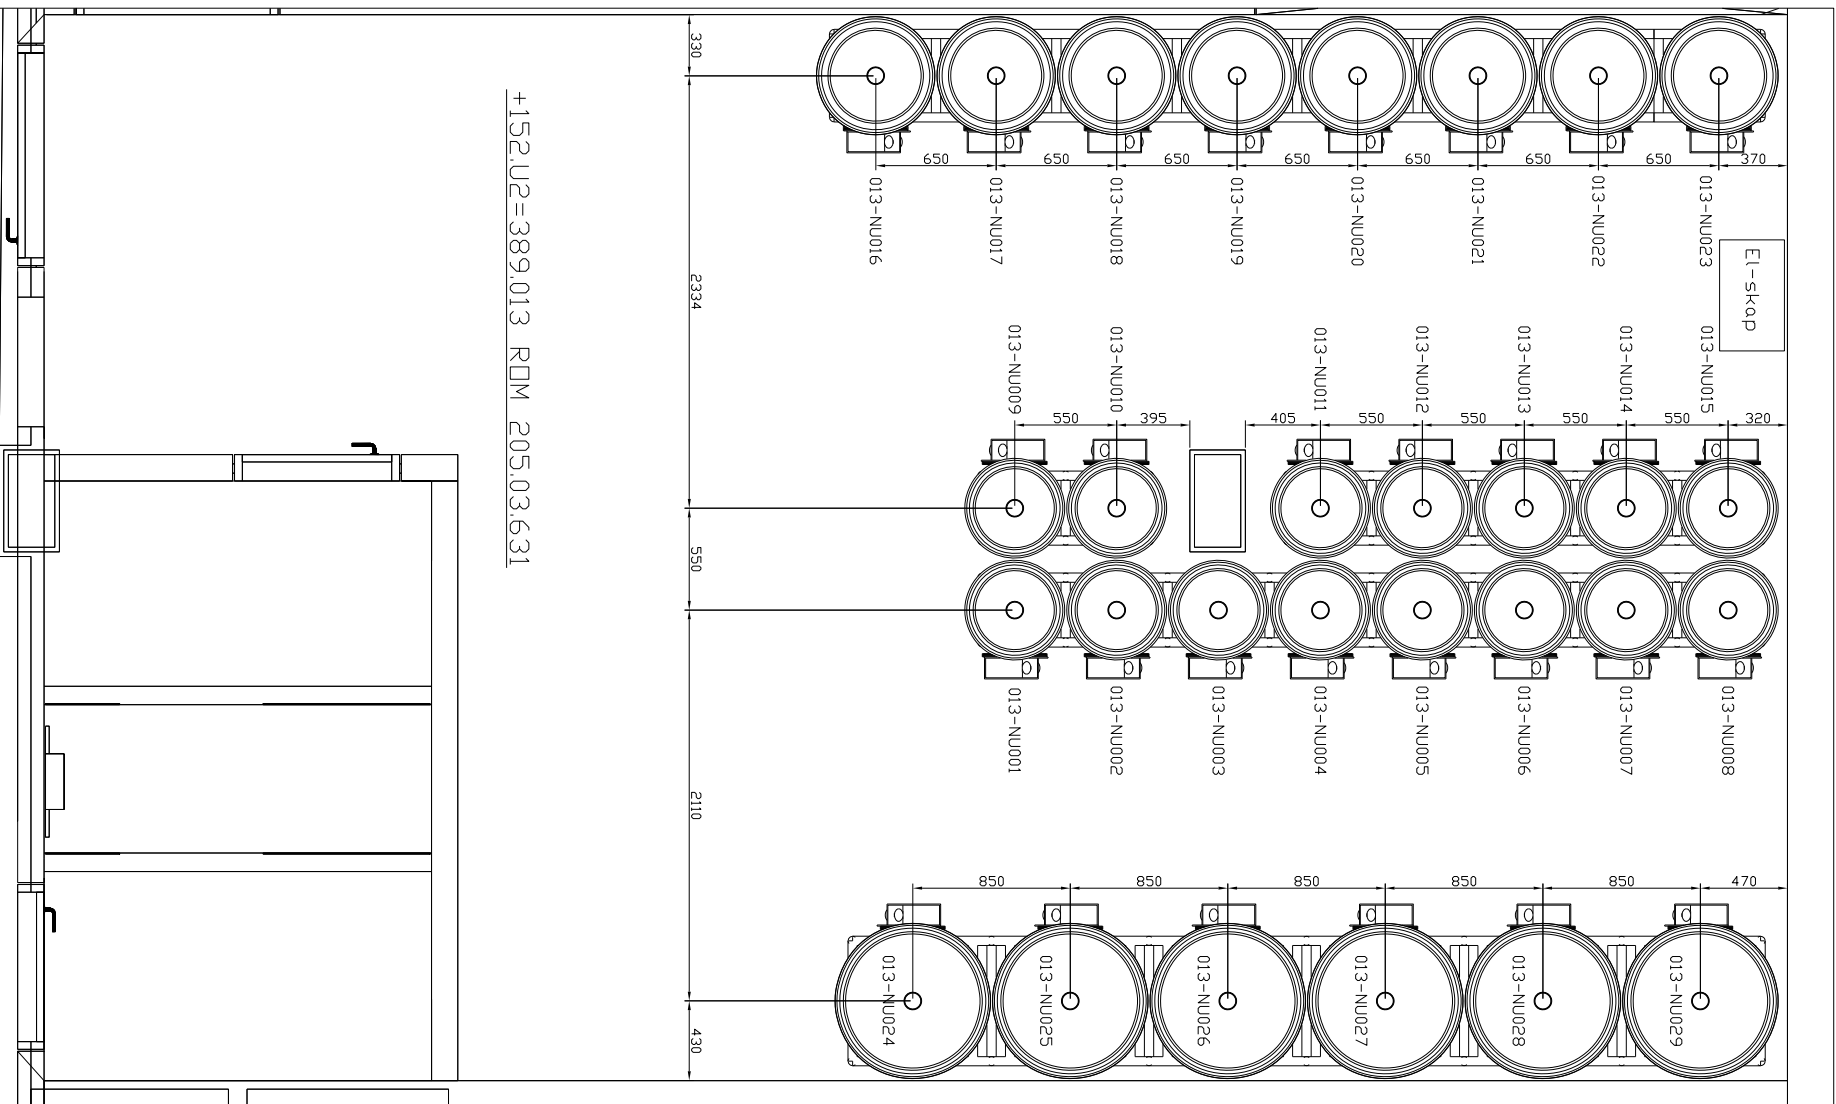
+152.U2=389.013 R□M 205.03.631

330
2334
550
2110
430

650 650 650 650 650 650 650 370

013-NU016
013-NU017
013-NU018
013-NU019
013-NU020
013-NU021
013-NU022
013-NU023

El-skap

013-NU009
013-NU010
013-NU011
013-NU012
013-NU013
013-NU014
013-NU015

550 395 405 550 550 550 550 320

013-NU001
013-NU002
013-NU003
013-NU004
013-NU005
013-NU006
013-NU007
013-NU008

850 850 850 850 850 470

013-NU024
013-NU025
013-NU026
013-NU027
013-NU028
013-NU029